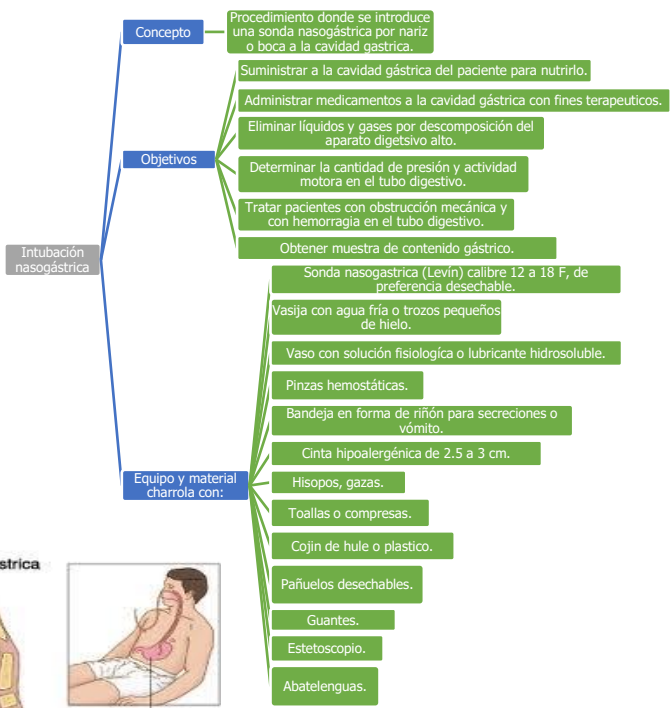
Intubación nasogástrica

Concepto

Procedimiento donde se introduce una sonda nasogástrica por nariz o boca a la cavidad gastrica.

Objetivos

Suministrar a la cavidad gástrica del paciente para nutrirlo.

Administrar medicamentos a la cavidad gástrica con fines terapeuticos.

Eliminar líquidos y gases por descomposición del aparato digetsivo alto.

Determinar la cantidad de presión y actividad motora en el tubo digestivo.

Tratar pacientes con obstrucción mecánica y con hemorragia en el tubo digestivo.

Obtener muestra de contenido gástrico.

Equipo y material charrola con:

Sonda nasogastrica (Levín) calibre 12 a 18 F, de preferencia desechable.

Vasija con agua fría o trozos pequeños de hielo.

Vaso con solución fisiologíca o lubricante hidrosoluble.

Pinzas hemostáticas.

Bandeja en forma de riñón para secreciones o vómito.

Cinta hipoalergénica de 2.5 a 3 cm.

Hisopos, gazas.

Toallas o compresas.

Cojin de hule o plastico.

Pañuelos desechables.

Guantes.

Estetoscopio.

Abatelenguas.

strica